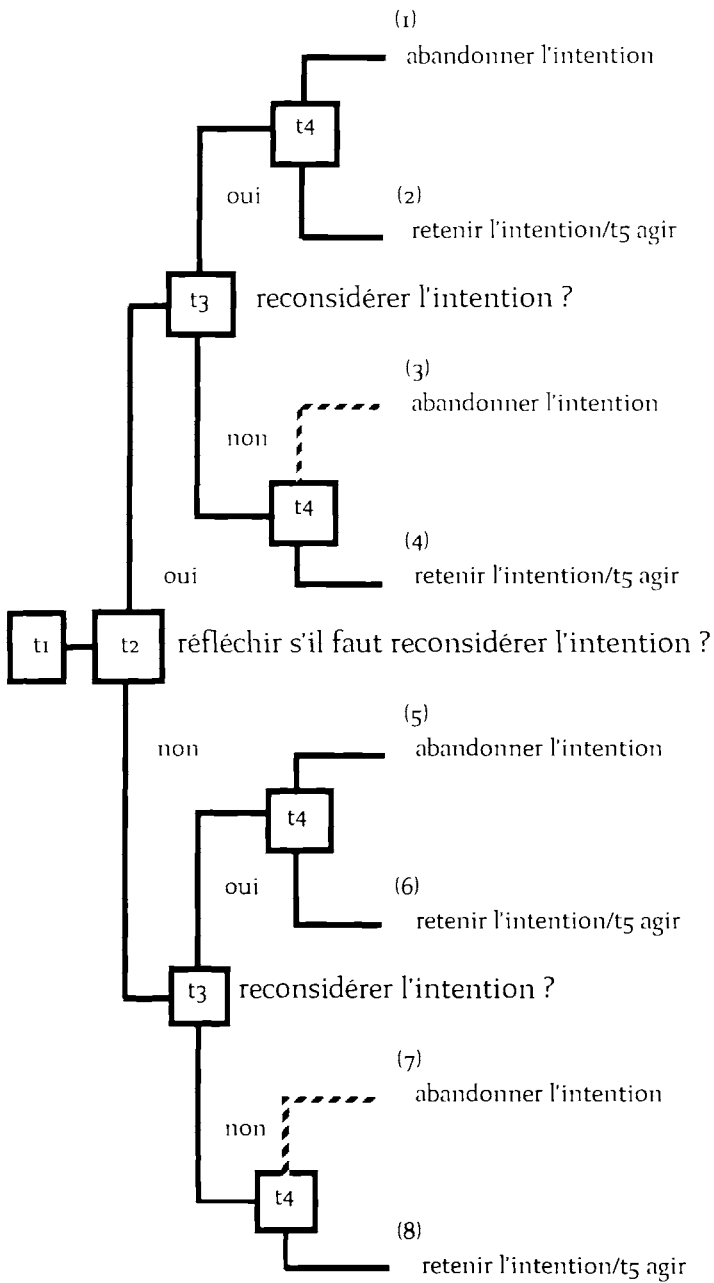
(1)
abandonner l'intention

t4

oui

(2)
retenir l'intention/t5 agir

t3

reconsidérer l'intention ?

(3)
abandonner l'intention

non

t4

(4)
retenir l'intention/t5 agir

oui

t1

t2

réfléchir s'il faut reconsidérer l'intention ?

(5)
abandonner l'intention

non

t4

oui

(6)
retenir l'intention/t5 agir

t3

reconsidérer l'intention ?

(7)
abandonner l'intention

non

t4

(8)
retenir l'intention/t5 agir